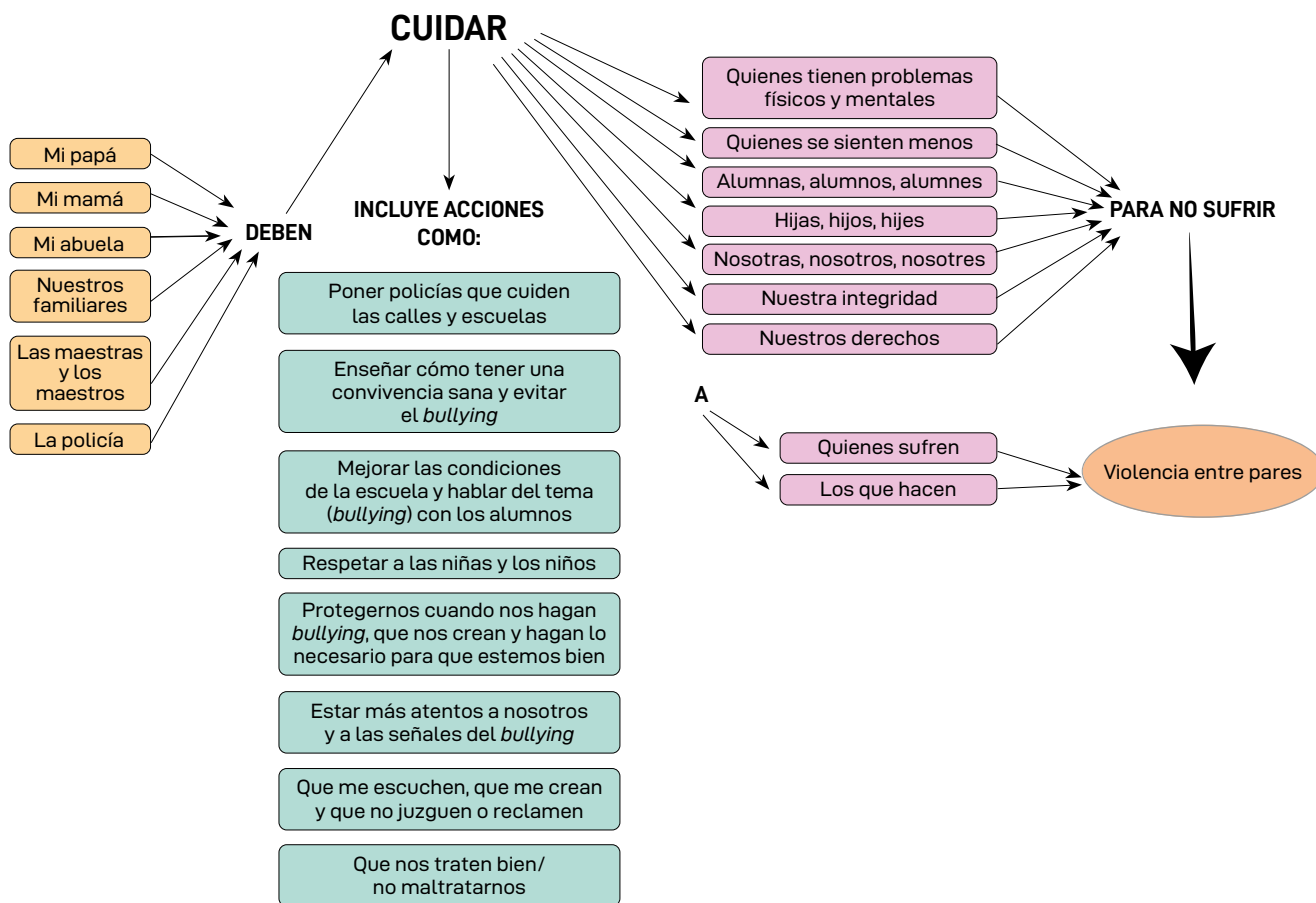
CUIDAR

Mi papá

Mi mamá

Mi abuela

Nuestros familiares

Las maestras y los maestros

La policía

DEBEN

INCLUYE ACCIONES COMO:

Poner policías que cuiden las calles y escuelas

Enseñar cómo tener una convivencia sana y evitar el *bullying*

Mejorar las condiciones de la escuela y hablar del tema (*bullying*) con los alumnos

Respetar a las niñas y los niños

Protegernos cuando nos hagan *bullying*, que nos crean y hagan lo necesario para que estemos bien

Estar más atentos a nosotros y a las señales del *bullying*

Que me escuchen, que me crean y que no juzguen o reclamen

Que nos traten bien/ no maltratarnos

Quienes tienen problemas físicos y mentales

Quienes se sienten menos

Alumnas, alumnos, alumnes

Hijas, hijos, hijes

Nosotras, nosotros, nosotres

Nuestra integridad

Nuestros derechos

PARA NO SUFRIR

A

Quienes sufren

Los que hacen

Violencia entre pares